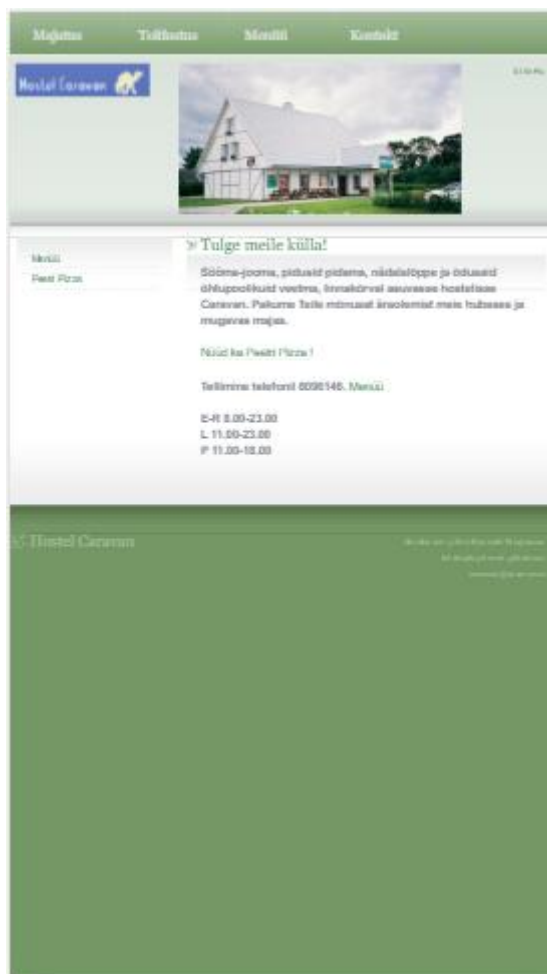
Majutus Toitlustus Meelelahutus Kontakt

Hostel Caravan

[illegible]

Menüü
Pesti Pizza

» Tulge meile külla!

Sööma-jooma, piduseid pidama, nädalalõppe ja õdusaid õhtupoolikuid veetma, linnakärval asuvasse hostelisse Caravan. Pakume Teile mõnusat äraolemist meie hubases ja mugavas majas.

Nüüd ka Pesti Pizza !

Tellimine telefonil 6096146. Menüü

E-R 8.00-23.00
L 11.00-23.00
P 11.00-18.00

Hostel Caravan

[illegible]
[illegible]
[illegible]